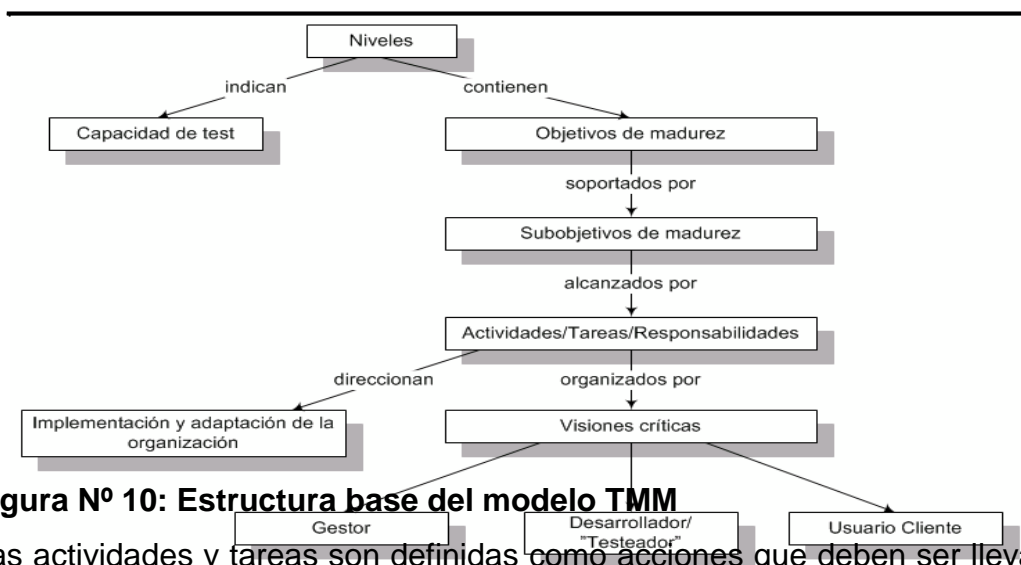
Niveles

indican

contienen

Capacidad de test

Objetivos de madurez

soportados por

Subobjetivos de madurez

alcanzados por

Actividades/Tareas/Responsabilidades

direccionan

organizados por

Implementación y adaptación de la organización

Visiones críticas

Gestor

Desarrollador/ "Testeador"

Usuario Cliente

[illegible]gura Nº 10: Estructura base del modelo TMM

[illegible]as actividades y tareas son definidas como acciones que deben ser lleva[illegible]